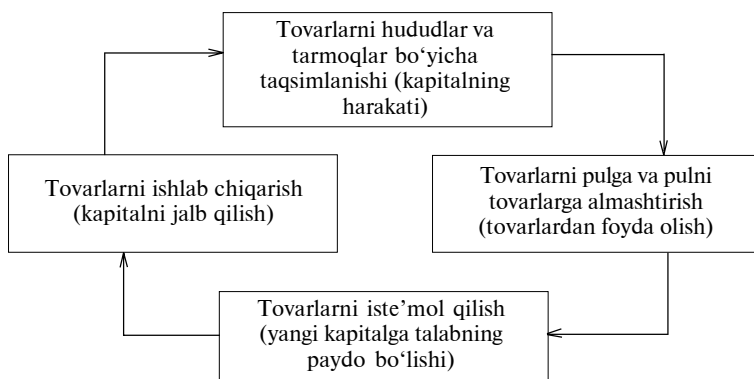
Tovarlarni hududlar va tarmoqlar bo‘yicha taqsimlanishi (kapitalning harakati)

Tovarlarni pulga va pulni tovarlarga almashtirish (tovarlardan foyda olish)

Tovarlarni iste’mol qilish (yangi kapitalga talabning paydo bo‘lishi)

Tovarlarni ishlab chiqarish (kapitalni jalb qilish)